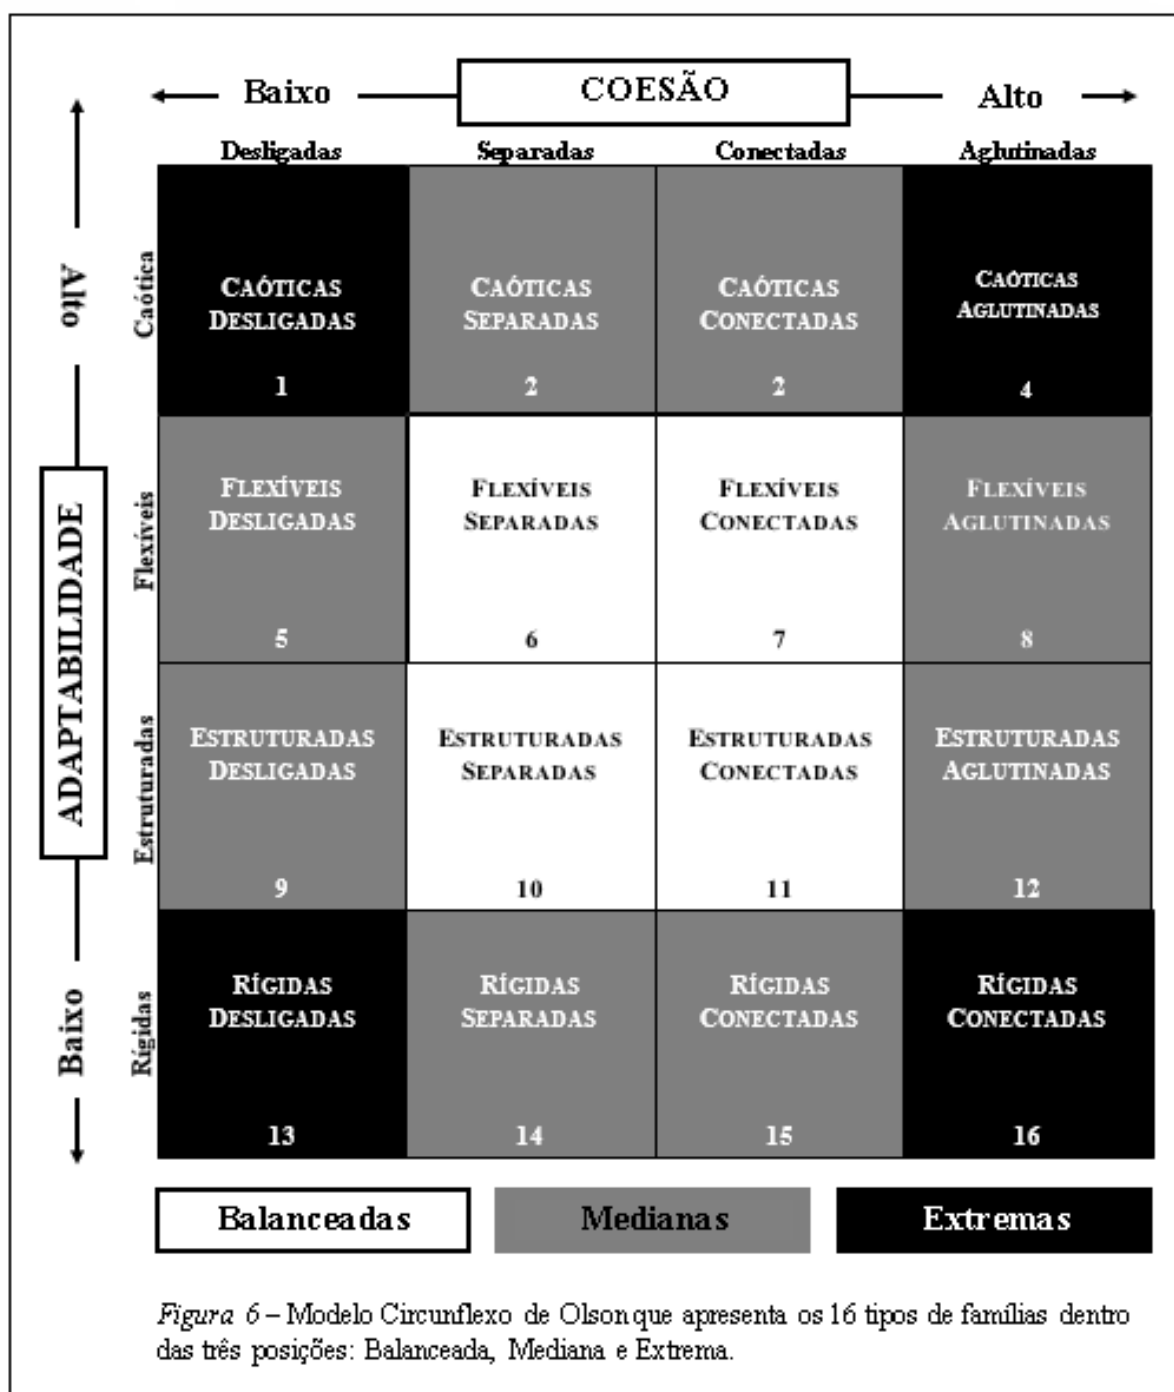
Baixo COESÃO Alto

Desligadas Separadas Conectadas Aglutinadas

Alto

ADAPTABILIDADE

Baixo

Caótica Flexíveis Estruturadas Rígidas

| | Desligadas | Separadas | Conectadas | Aglutinadas |
|---|---|---|---|---|
| Caótica | CAÓTICAS DESLIGADAS 1 | CAÓTICAS SEPARADAS 2 | CAÓTICAS CONECTADAS 2 | CAÓTICAS AGLUTINADAS 4 |
| Flexíveis | FLEXÍVEIS DESLIGADAS 5 | FLEXÍVEIS SEPARADAS 6 | FLEXÍVEIS CONECTADAS 7 | FLEXÍVEIS AGLUTINADAS 8 |
| Estruturadas | ESTRUTURADAS DESLIGADAS 9 | ESTRUTURADAS SEPARADAS 10 | ESTRUTURADAS CONECTADAS 11 | ESTRUTURADAS AGLUTINADAS 12 |
| Rígidas | RÍGIDAS DESLIGADAS 13 | RÍGIDAS SEPARADAS 14 | RÍGIDAS CONECTADAS 15 | RÍGIDAS CONECTADAS 16 |

Balanceadas Medianas Extremas

Figura 6 – Modelo Circunflexo de Olson que apresenta os 16 tipos de famílias dentro das três posições: Balanceada, Mediana e Extrema.